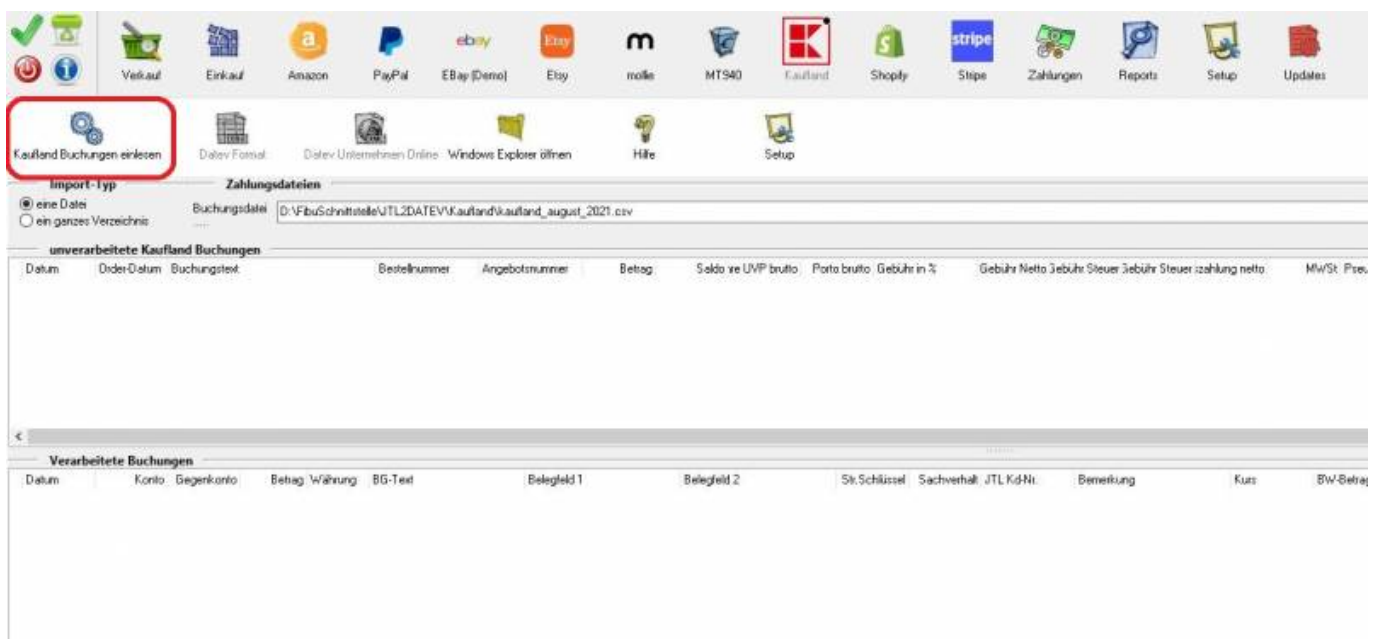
Verkauf Einkauf Amazon PayPal EBay (Demo) Etsy mollie MT940 Kaufland Shopify Stripe Zahlungen Reports Setup Updates

a ebay Etsy m stripe

Kaufland Buchungen einlesen Datev Format Datev Unternehmen Online Windows Explorer öffnen Hilfe Setup

Import-Typ
eine Datei
ein ganzes Verzeichnis

Zahlungsdateien
Buchungsdatei D:\FibuSchnittstelle\JTL2DATEV\Kaufland\kaufland_august_2021.csv

unverarbeitete Kaufland Buchungen

| Datum | Order-Datum | Buchungstext | Bestellnummer | Angebotsnummer | Betrag | Saldo | VE UVP brutto | Porto brutto | Gebühr in % | Gebühr Netto | Gebühr Steuer | Gebühr Steuer | zahlung netto | MWSt. | Pseu |
|---|---|---|---|---|---|---|---|---|---|---|---|---|---|---|---|

Verarbeitete Buchungen

| Datum | Konto | Gegenkonto | Betrag | Währung | BG-Text | Belegfeld 1 | Belegfeld 2 | St.Schlüssel | Sachverhalt | JTL Kd-Nr. | Bemerkung | Kurs | BW-Betrag |
|---|---|---|---|---|---|---|---|---|---|---|---|---|---|